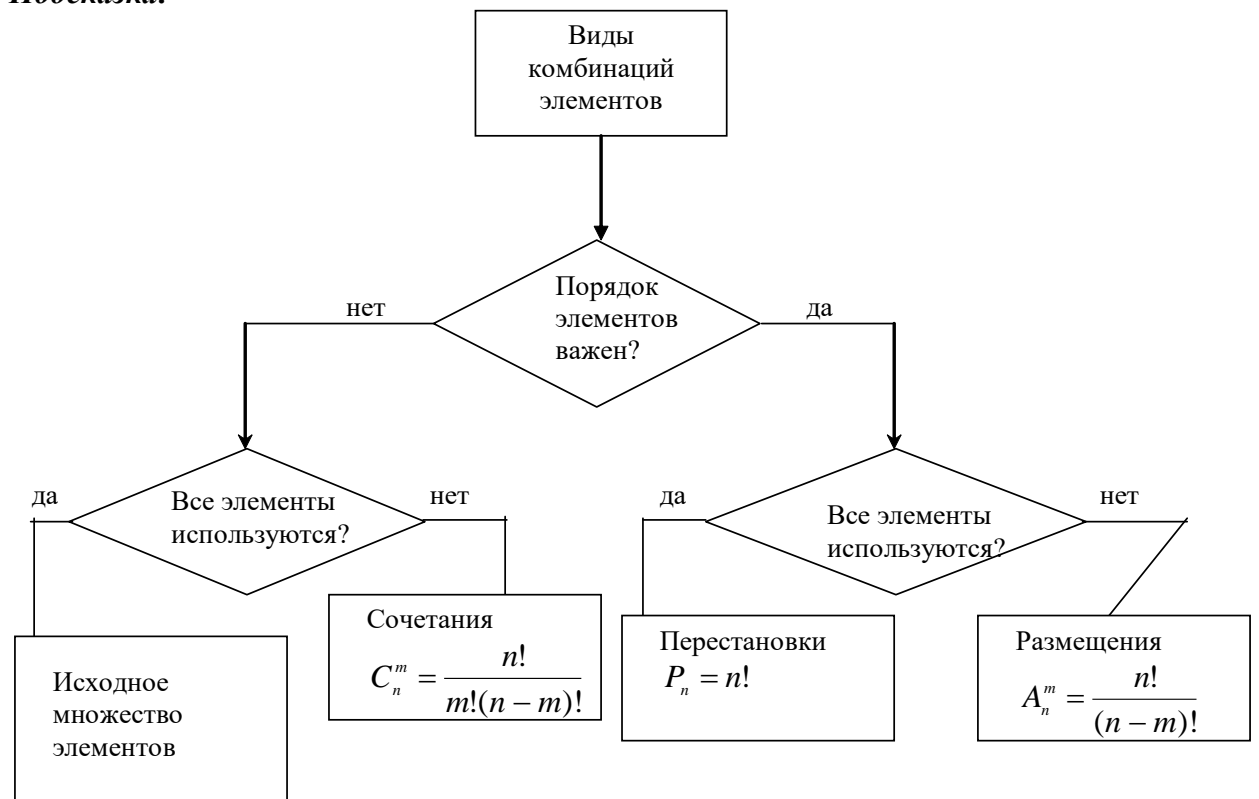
Подсказка:

Виды комбинаций элементов

Порядок элементов важен?

нет

да

Все элементы используются?

да

нет

Все элементы используются?

да

нет

Исходное множество элементов

Сочетания
$C_n^m = \frac{n!}{m!(n-m)!}$

Перестановки
$P_n = n!$

Размещения
$A_n^m = \frac{n!}{(n-m)!}$